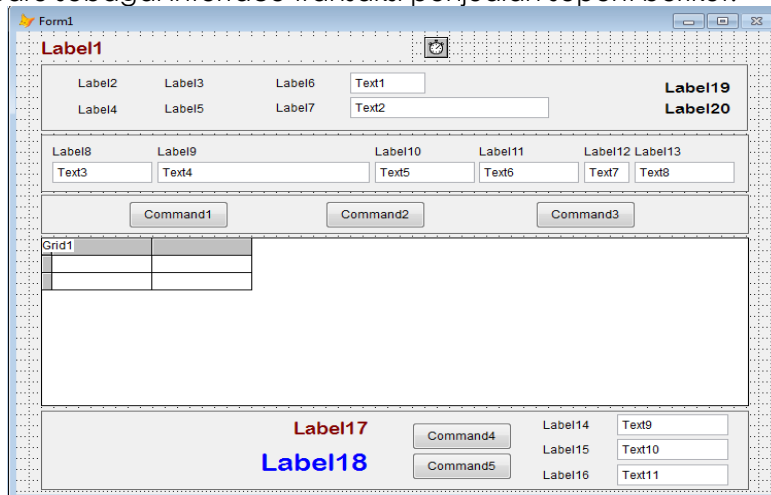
Form1

Label1

Label2 Label3 Label6 Text1
Label4 Label5 Label7 Text2

Label19
Label20

Label8 Label9 Label10 Label11 Label12 Label13
Text3 Text4 Text5 Text6 Text7 Text8

Command1 Command2 Command3

Grid1

Label17
Label18

Command4
Command5

Label14 Text9
Label15 Text10
Label16 Text11